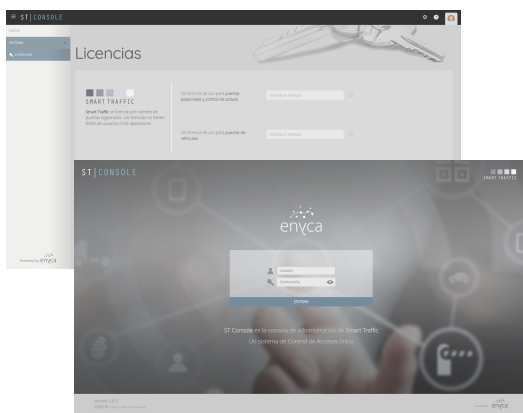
ST | CONSOLE

Licencias

SMART TRAFFIC

Smart Traffic se licencia por número de puertas registradas. Las licencias no tienen límite de usuarios ni de operadores.

Sin licencia de uso para puertas peatonales y control de activos

Introducir licencia

Sin licencia de uso para puertas de vehículos

Introducir licencia

Powered by enyca

ST | CONSOLE

SMART TRAFFIC

enyca

Usuario

Contraseña

ENTRAR

ST Console es la consola de administración de Smart Traffic.
Un sistema de Control de Accesos único.

enyca